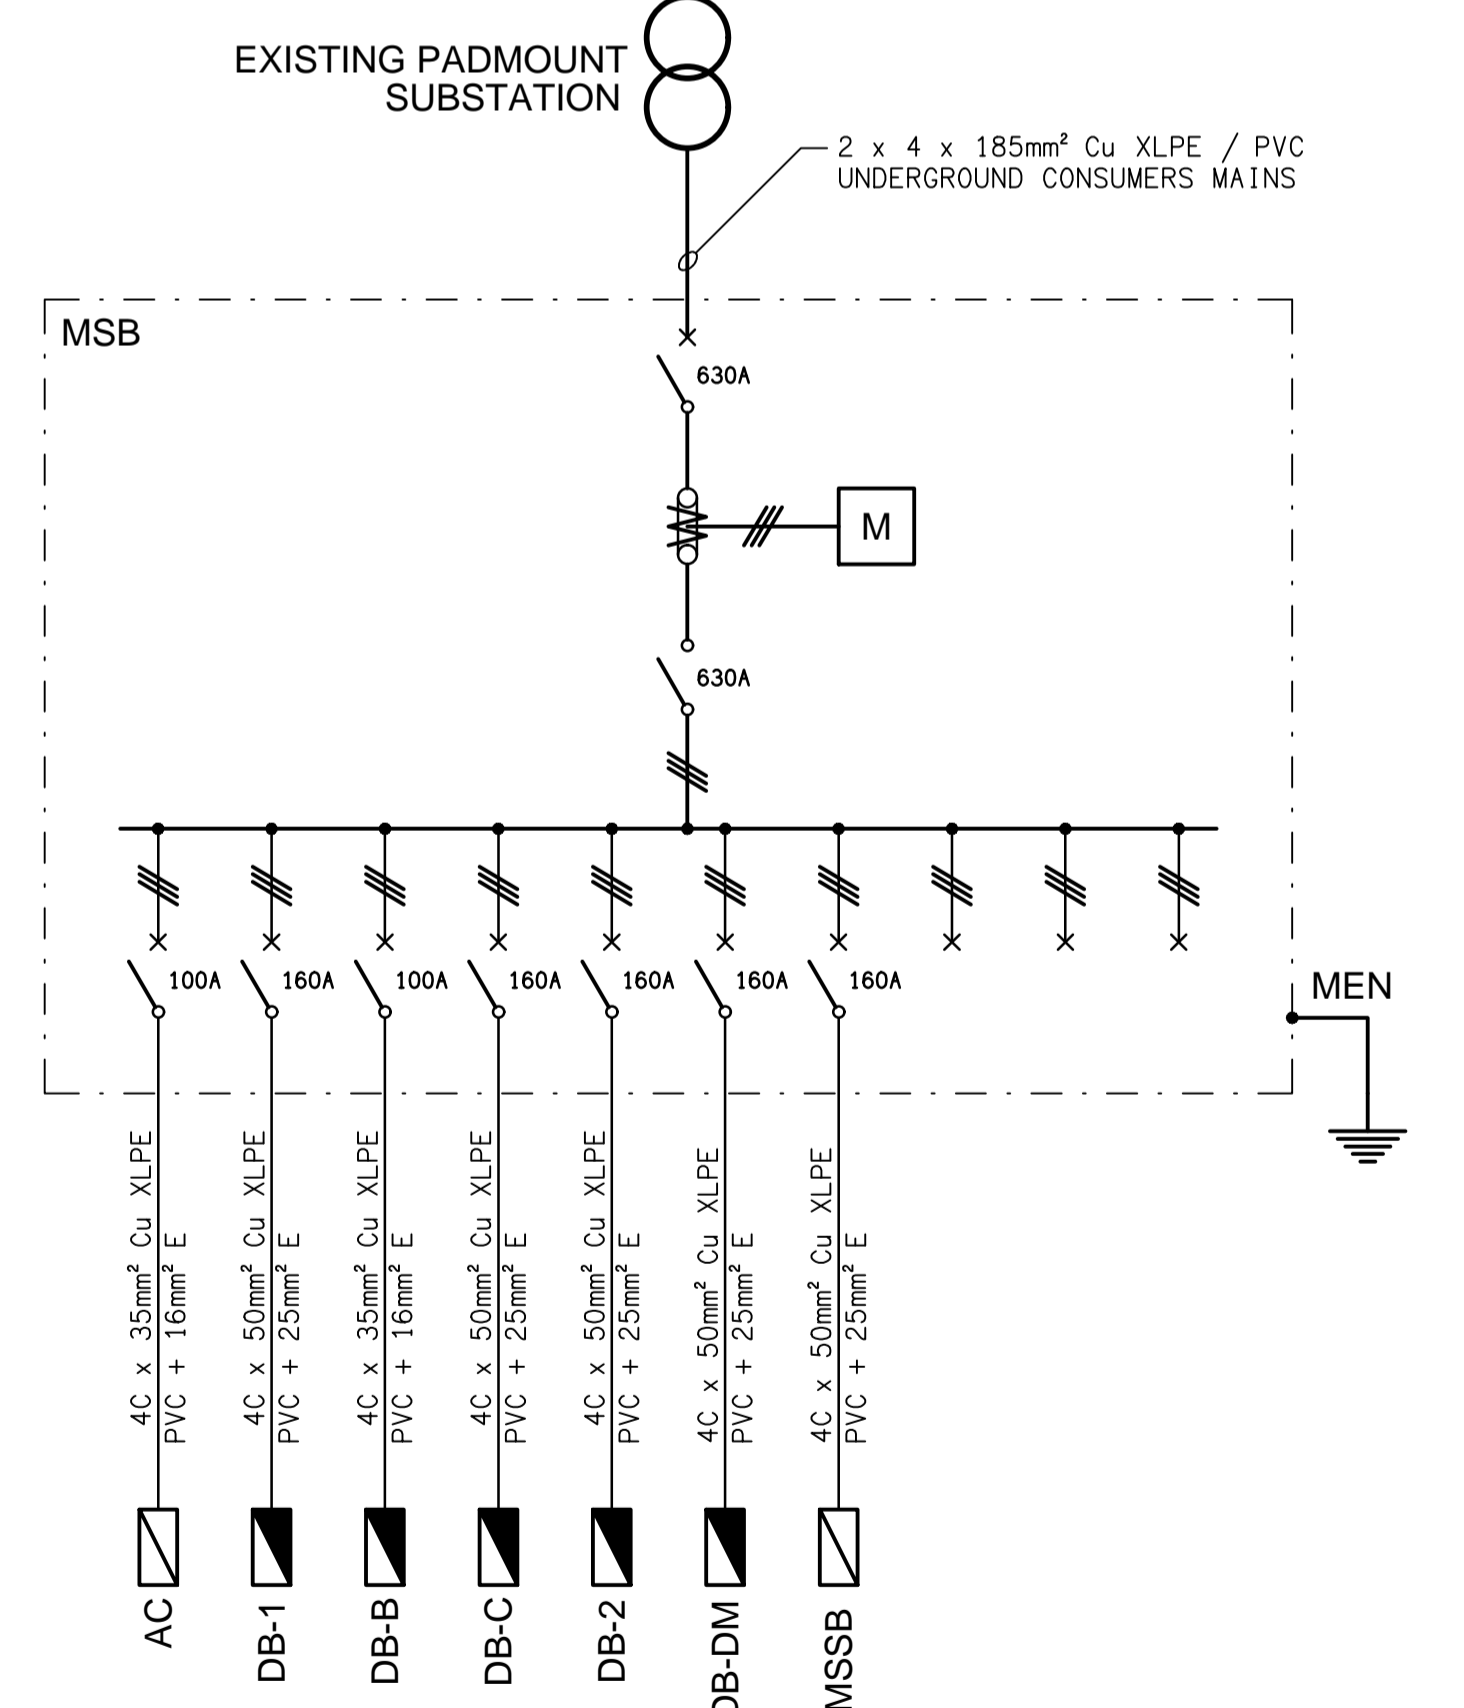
EXISTING PADMOUNT SUBSTATION

2 x 4 x 185mm² Cu XLPE / PVC UNDERGROUND CONSUMERS MAINS

MSB

630A

M

630A

100A

160A

100A

160A

160A

160A

160A

MEN

4C x 35mm² Cu XLPE PVC + 16mm² E

4C x 50mm² Cu XLPE PVC + 25mm² E

4C x 35mm² Cu XLPE PVC + 16mm² E

4C x 50mm² Cu XLPE PVC + 25mm² E

4C x 50mm² Cu XLPE PVC + 25mm² E

4C x 50mm² Cu XLPE PVC + 25mm² E

4C x 50mm² Cu XLPE PVC + 25mm² E

AC

DB-1

DB-B

DB-C

DB-2

DB-DM

MSSB